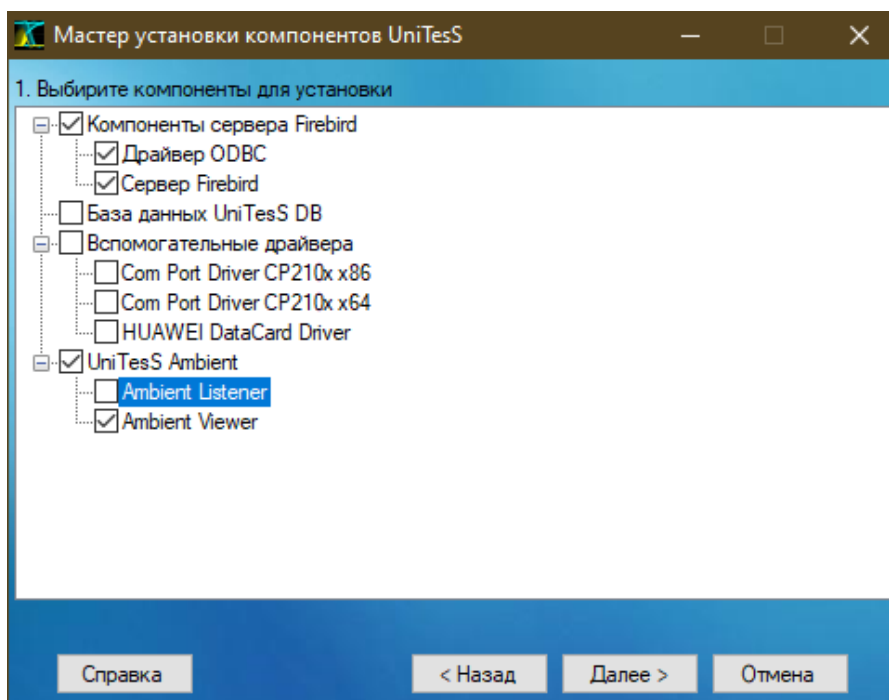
Мастер установки компонентов UniTesS

1. Выбирите компоненты для установки

Компоненты сервера Firebird
Драйвер ODBC
Сервер Firebird
База данных UniTesS DB
Вспомогательные драйвера
Com Port Driver CP210x x86
Com Port Driver CP210x x64
HUAWEI DataCard Driver
UniTesS Ambient
Ambient Listener
Ambient Viewer

Справка
< Назад
Далее >
Отмена